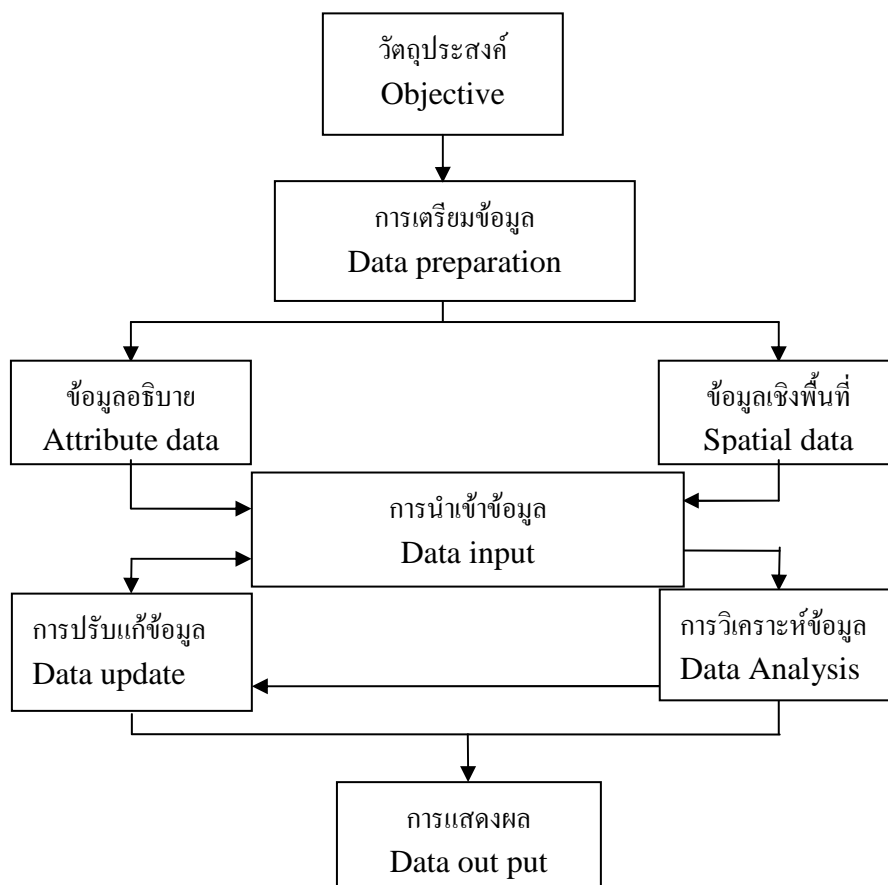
วัตถุประสงค์
Objective

การเตรียมข้อมูล
Data preparation

ข้อมูลอธิบาย
Attribute data

ข้อมูลเชิงพื้นที่
Spatial data

การนำเข้าข้อมูล
Data input

การปรับแก้ข้อมูล
Data update

การวิเคราะห์ข้อมูล
Data Analysis

การแสดงผล
Data out put